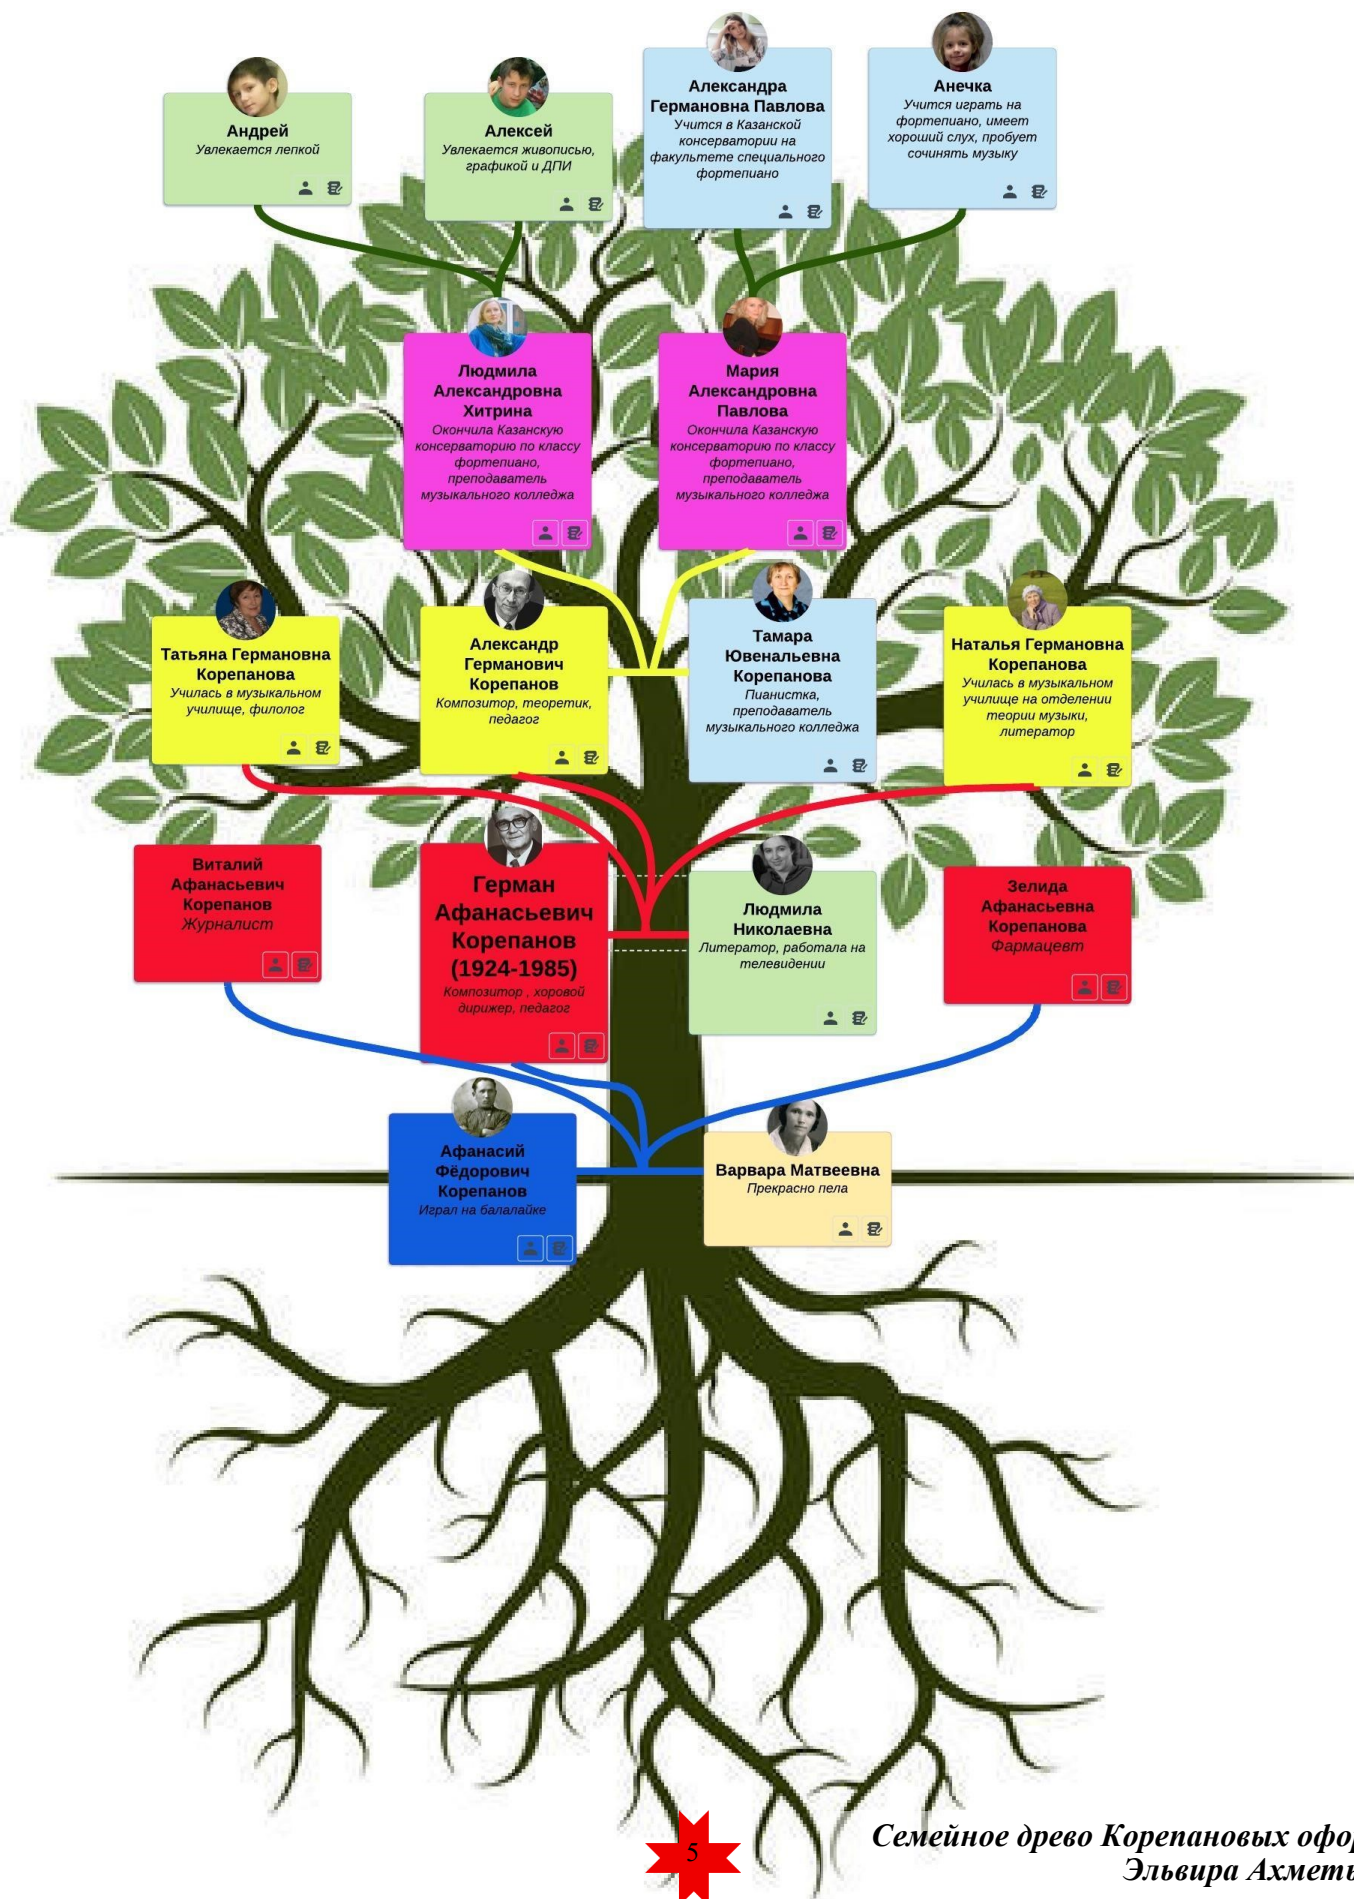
Андрей
Увлекается лепкой

Алексей
Увлекается живописью, графикой и ДПИ

Александра Германовна Павлова
Учится в Казанской консерватории на факультете специального фортепиано

Анечка
Учится играть на фортепиано, имеет хороший слух, пробует сочинять музыку

Людмила Александровна Хитрина
Окончила Казанскую консерваторию по классу фортепиано, преподаватель музыкального колледжа

Мария Александровна Павлова
Окончила Казанскую консерваторию по классу фортепиано, преподаватель музыкального колледжа

Татьяна Германовна Корепанова
Училась в музыкальном училище, филолог

Александр Германович Корепанов
Композитор, теоретик, педагог

Тамара Ювенальевна Корепанова
Пианистка, преподаватель музыкального колледжа

Наталья Германовна Корепанова
Училась в музыкальном училище на отделении теории музыки, литератор

Виталий Афанасьевич Корепанов
Журналист

Герман Афанасьевич Корепанов (1924-1985)
Композитор , хоровой дирижер, педагог

Людмила Николаевна
Литератор, работала на телевидении

Зелида Афанасьевна Корепанова
Фармацевт

Афанасий Фёдорович Корепанов
Играл на балалайке

Варвара Матвеевна
Прекрасно пела

5

Семейное древо Корепановых офо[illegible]
Эльвира Ахметь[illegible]